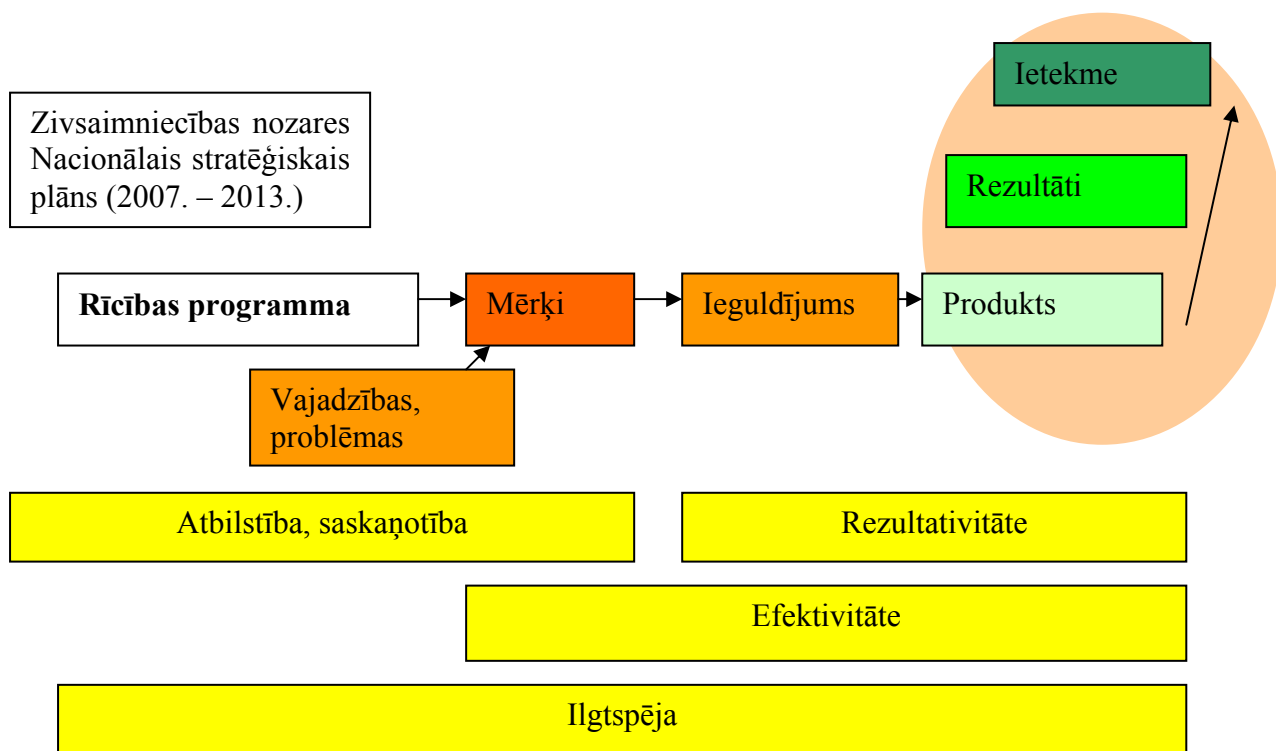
Zivsaimniecības nozares Nacionālais stratēģiskais plāns (2007. – 2013.)

Ietekme

Rezultāti

**Rīcības programma**

Mērķi

Ieguldījums

Produkts

Vajadzības, problēmas

Atbilstība, saskaņotība

Rezultativitāte

Efektivitāte

Ilgtspēja